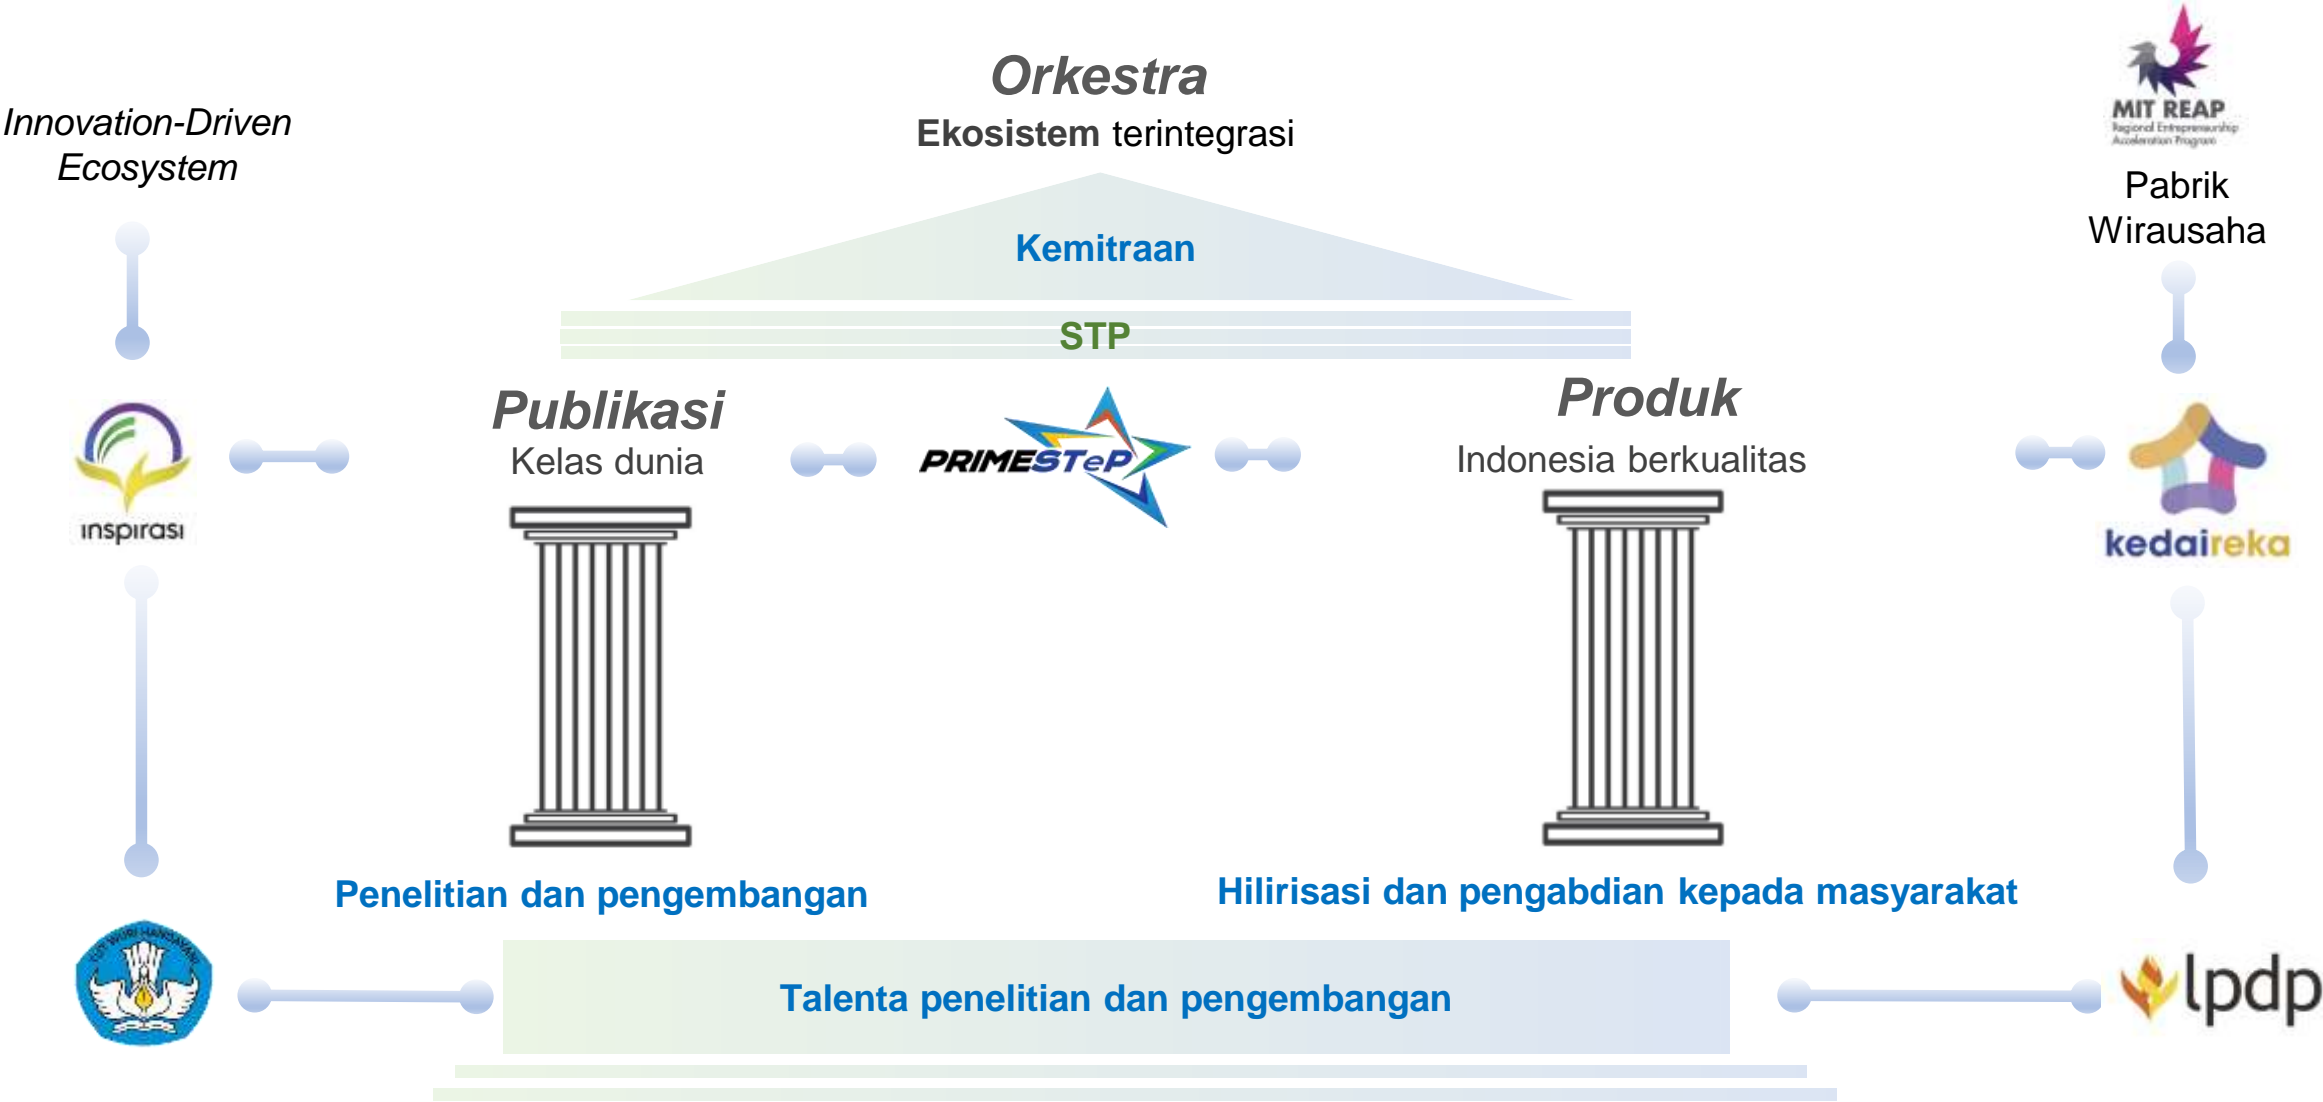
Innovation-Driven Ecosystem

Orkestra
Ekosistem terintegrasi

MIT REAP
Regional Entrepreneurship Acceleration Program

Pabrik Wirausaha

Kemitraan

STP

inspirasi

Publikasi
Kelas dunia

PRIMESTeP

Produk
Indonesia berkualitas

kedaireka

Penelitian dan pengembangan

Hilirisasi dan pengabdian kepada masyarakat

TUT WURI HANDAYANI

Talenta penelitian dan pengembangan

lpdp